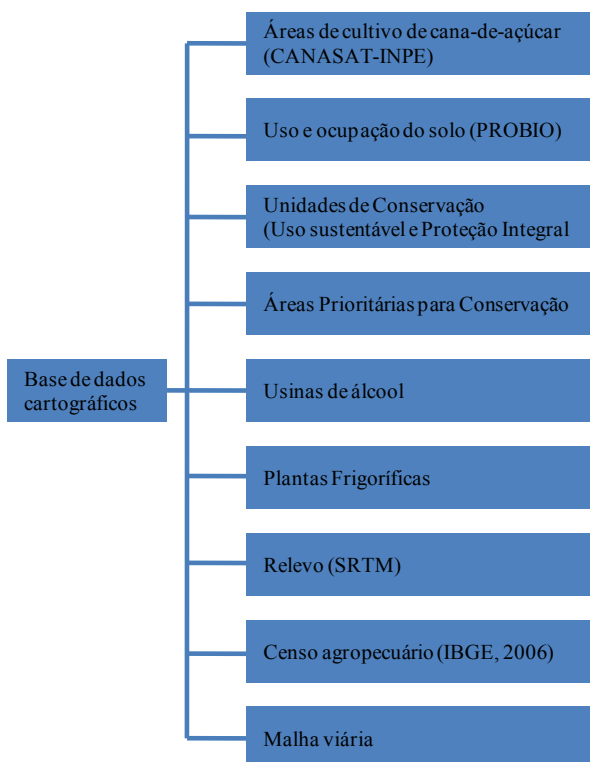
Base de dados cartográficos

Áreas de cultivo de cana-de-açúcar (CANASAT-INPE)

Uso e ocupação do solo (PROBIO)

Unidades de Conservação (Uso sustentável e Proteção Integral

Áreas Prioritárias para Conservação

Usinas de álcool

Plantas Frigoríficas

Relevo (SRTM)

Censo agropecuário (IBGE, 2006)

Malha viária